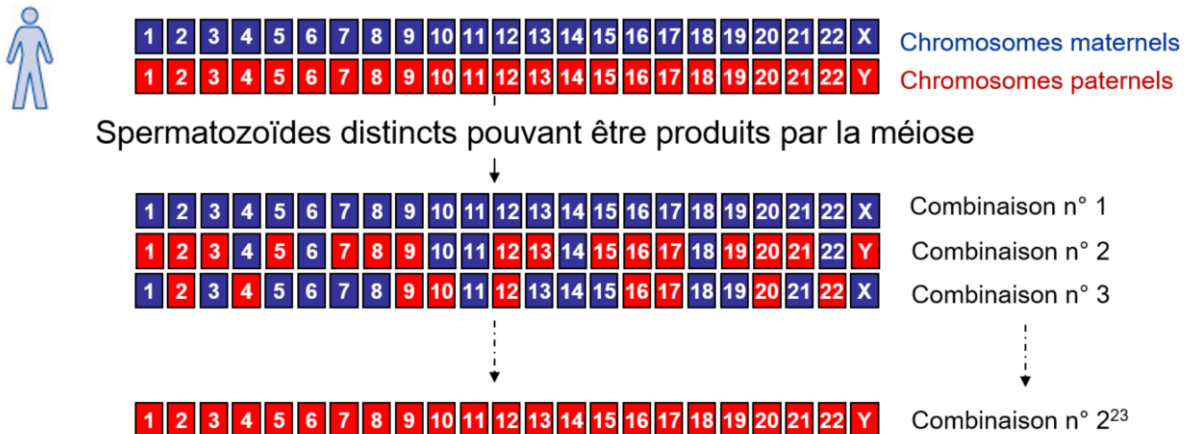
1 2 3 4 5 6 7 8 9 10 11 12 13 14 15 16 17 18 19 20 21 22 X Chromosomes maternels
1 2 3 4 5 6 7 8 9 10 11 12 13 14 15 16 17 18 19 20 21 22 Y Chromosomes paternels

Spermatozoïdes distincts pouvant être produits par la méiose

1 2 3 4 5 6 7 8 9 10 11 12 13 14 15 16 17 18 19 20 21 22 X Combinaison n° 1
1 2 3 4 5 6 7 8 9 10 11 12 13 14 15 16 17 18 19 20 21 22 Y Combinaison n° 2
1 2 3 4 5 6 7 8 9 10 11 12 13 14 15 16 17 18 19 20 21 22 X Combinaison n° 3

1 2 3 4 5 6 7 8 9 10 11 12 13 14 15 16 17 18 19 20 21 22 Y Combinaison n° $2^{23}$